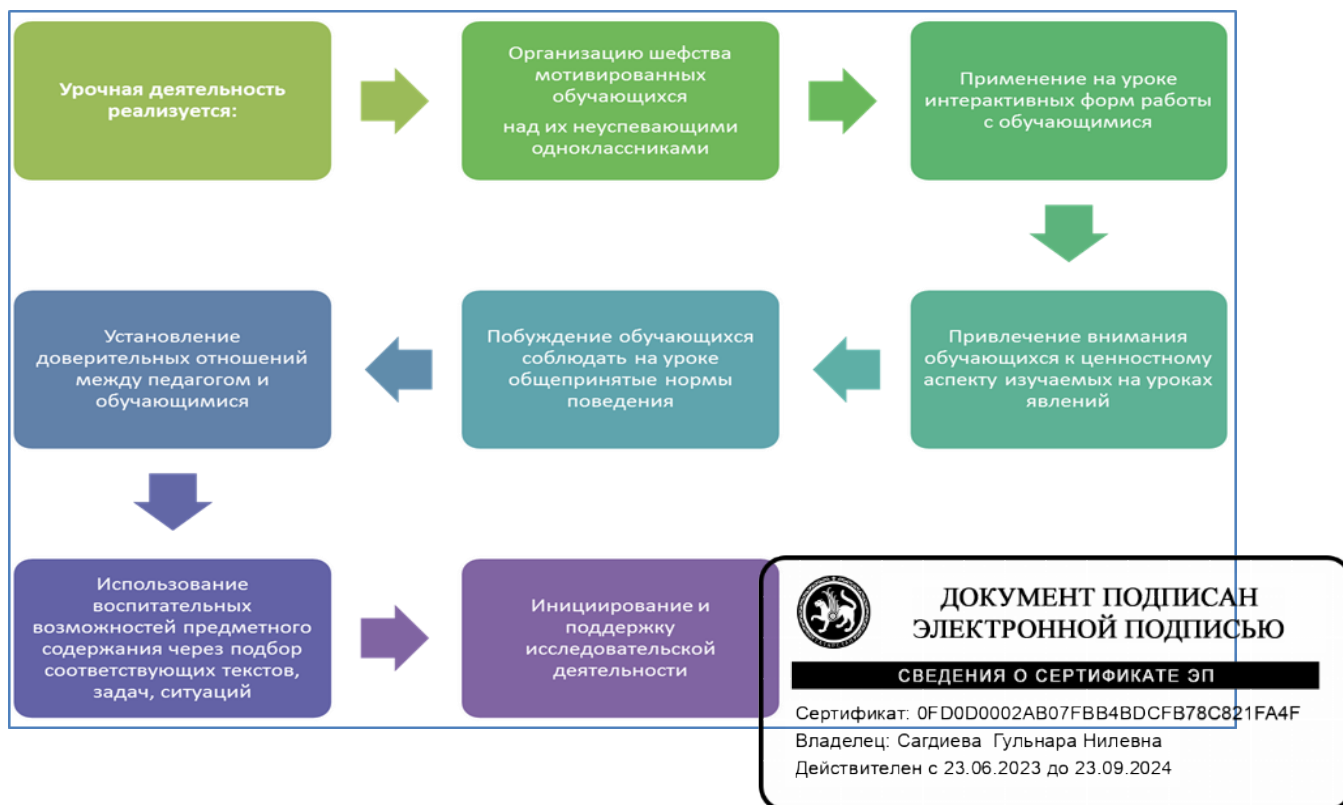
Урочная деятельность реализуется:

Организацию шефства мотивированных обучающихся над их неуспевающими одноклассниками

Применение на уроке интерактивных форм работы с обучающимися

Привлечение внимания обучающихся к ценностному аспекту изучаемых на уроках явлений

Побуждение обучающихся соблюдать на уроке общепринятые нормы поведения

Установление доверительных отношений между педагогом и обучающимися

Использование воспитательных возможностей предметного содержания через подбор соответствующих текстов, задач, ситуаций

Инициирование и поддержку исследовательской деятельности

ДОКУМЕНТ ПОДПИСАН ЭЛЕКТРОННОЙ ПОДПИСЬЮ

СВЕДЕНИЯ О СЕРТИФИКАТЕ ЭП

Сертификат: 0FD0D0002AB07FBB4BDCFB78C821FA4F
Владелец: Сагдиева Гульнара Нилевна
Действителен с 23.06.2023 до 23.09.2024